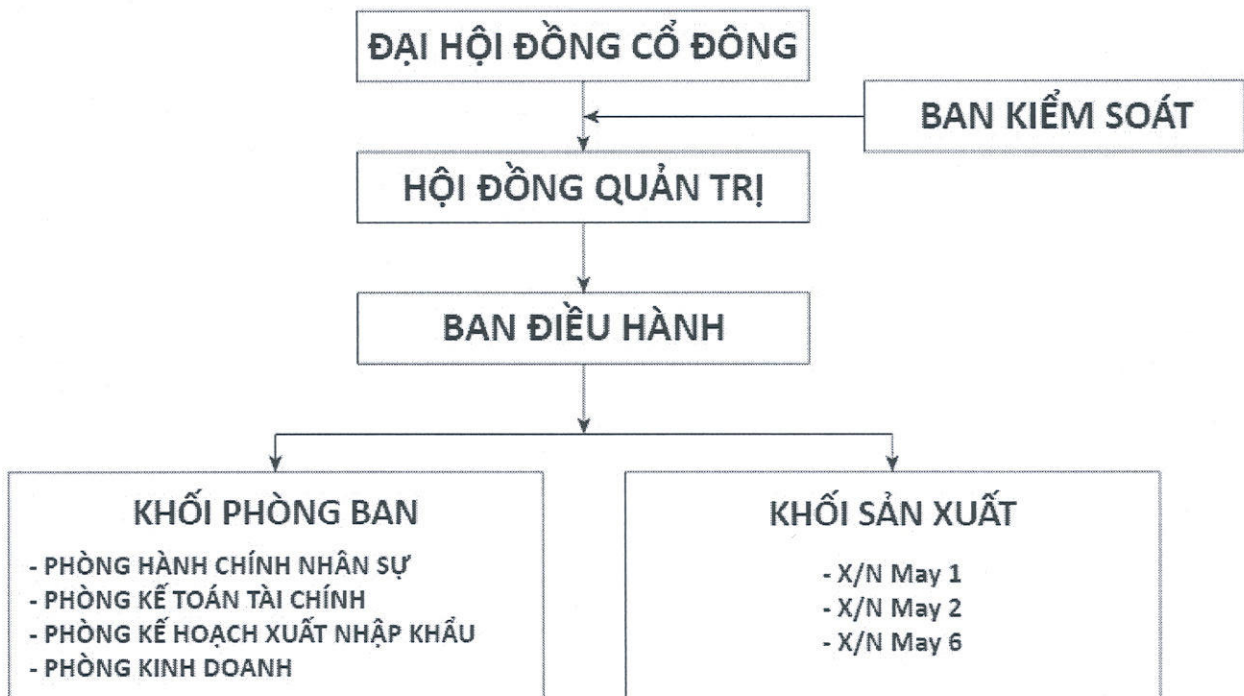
ĐẠI HỘI ĐỒNG CỔ ĐÔNG

BAN KIỂM SOÁT

HỘI ĐỒNG QUẢN TRỊ

BAN ĐIỀU HÀNH

KHỐI PHÒNG BAN

- PHÒNG HÀNH CHÍNH NHÂN SỰ
- PHÒNG KẾ TOÁN TÀI CHÍNH
- PHÒNG KẾ HOẠCH XUẤT NHẬP KHẨU
- PHÒNG KINH DOANH

KHỐI SẢN XUẤT

- X/N May 1
- X/N May 2
- X/N May 6